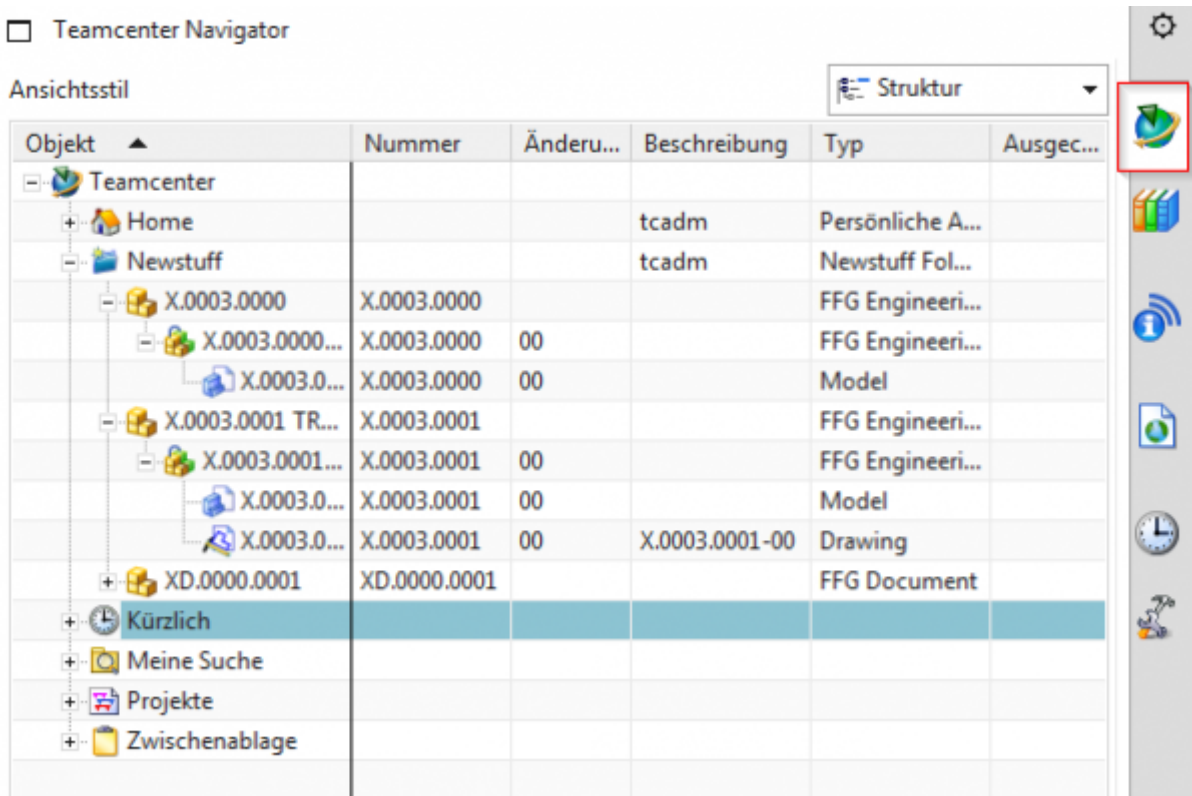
Teamcenter Navigator

Ansichtsstil

Struktur

| Objekt | Nummer | Änderu... | Beschreibung | Typ | Ausgec... |
|---|---|---|---|---|---|
| Teamcenter | | | | | |
| Home | | | tcadm | Persönliche A... | |
| Newstuff | | | tcadm | Newstuff Fol... | |
| X.0003.0000 | X.0003.0000 | | | FFG Engineeri... | |
| X.0003.0000... | X.0003.0000 | 00 | | FFG Engineeri... | |
| X.0003.0... | X.0003.0000 | 00 | | Model | |
| X.0003.0001 TR... | X.0003.0001 | | | FFG Engineeri... | |
| X.0003.0001... | X.0003.0001 | 00 | | FFG Engineeri... | |
| X.0003.0... | X.0003.0001 | 00 | | Model | |
| X.0003.0... | X.0003.0001 | 00 | X.0003.0001-00 | Drawing | |
| XD.0000.0001 | XD.0000.0001 | | | FFG Document | |
| Kürzlich | | | | | |
| Meine Suche | | | | | |
| Projekte | | | | | |
| Zwischenablage | | | | | |